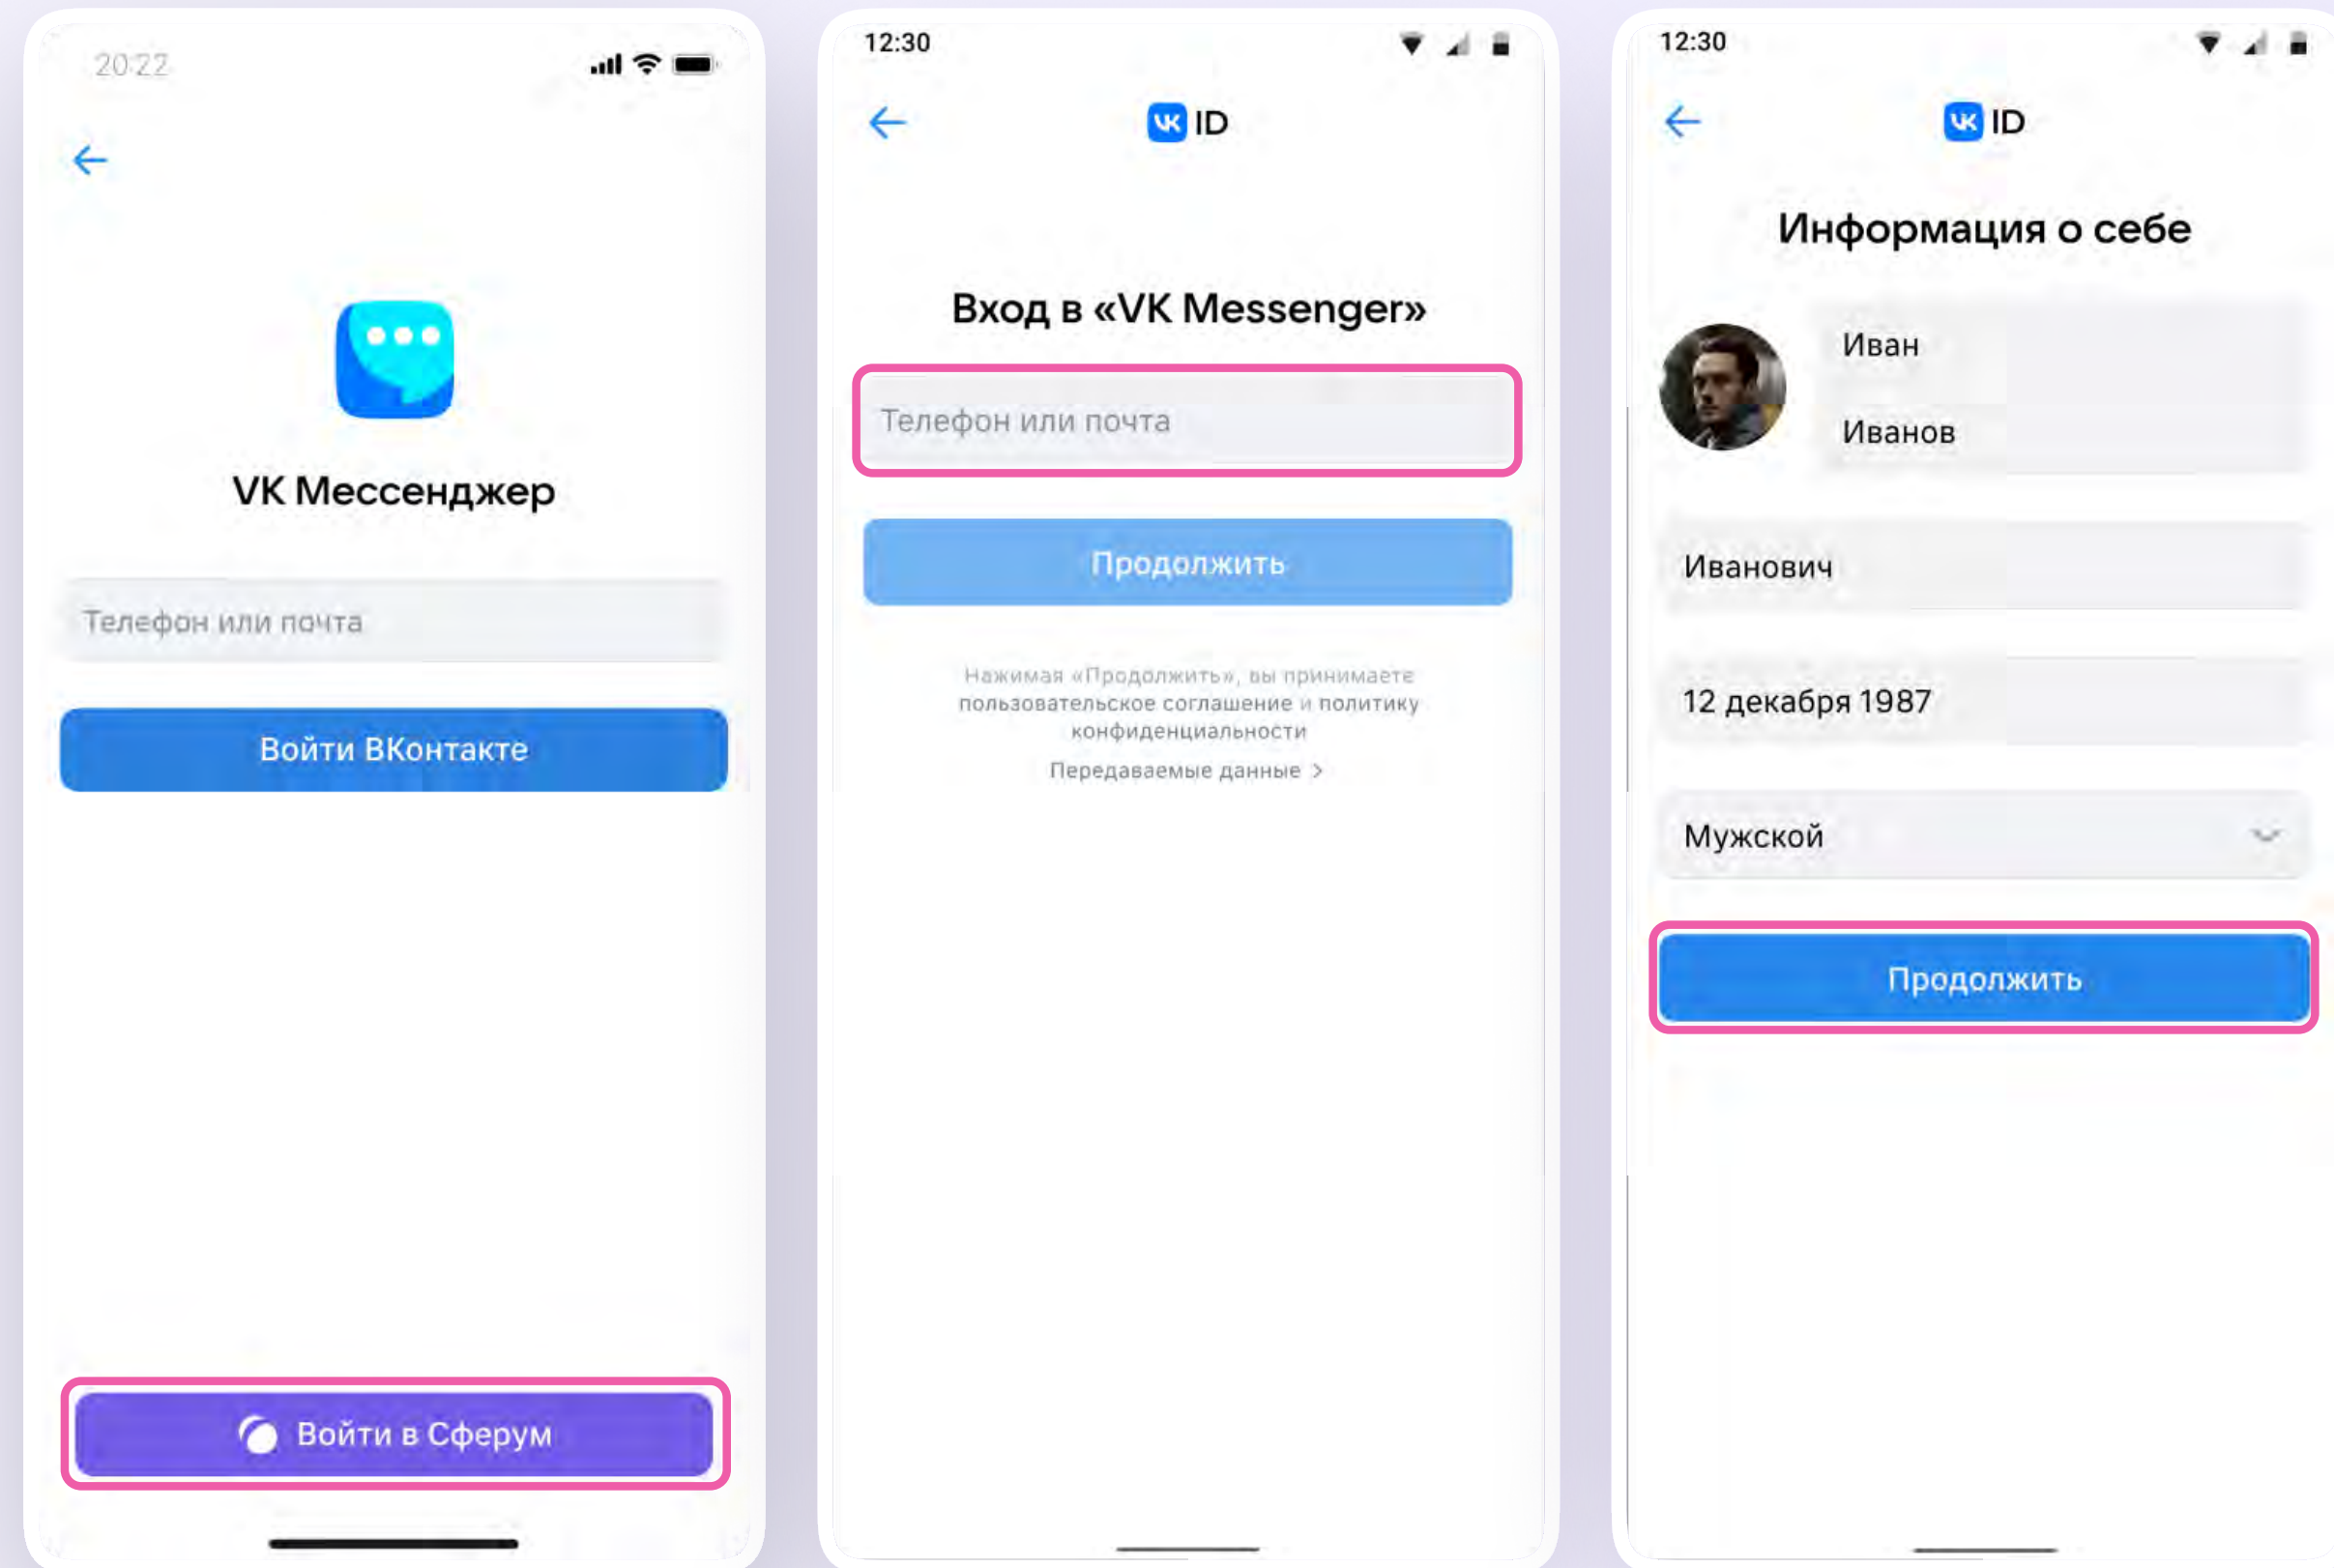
20:22

VK Мессенджер

Телефон или почта

Войти ВКонтакте

Войти в Сферум

12:30

VK ID

Вход в «VK Messenger»

Телефон или почта

Продолжить

Нажимая «Продолжить», вы принимаете пользовательское соглашение и политику конфиденциальности

Передаваемые данные >

12:30

VK ID

Информация о себе

Иван

Иванов

Иванович

12 декабря 1987

Мужской

Продолжить